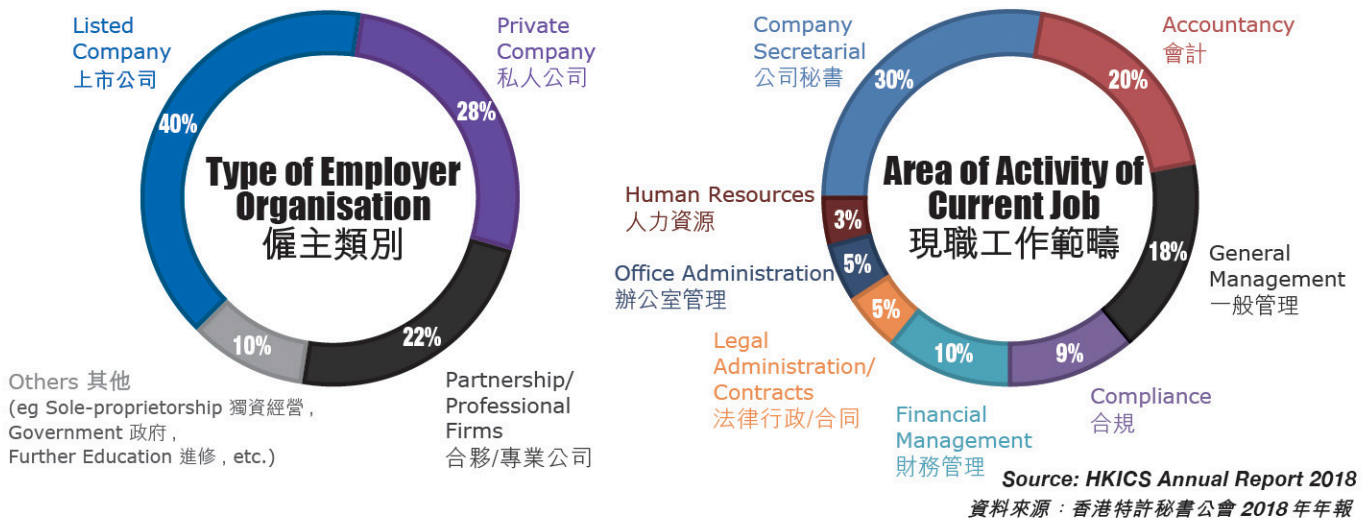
Listed Company
上市公司

Private Company
私人公司

40%

28%

Type of Employer Organisation
僱主類別

10%

22%

Others 其他
(eg Sole-proprietorship 獨資經營,
Government 政府,
Further Education 進修, etc.)

Partnership/ Professional Firms
合夥/專業公司

Company Secretarial
公司秘書

Accountancy
會計

30%

20%

Area of Activity of Current Job
現職工作範疇

Human Resources
人力資源

3%

5%

Office Administration
辦公室管理

18%

General Management
一般管理

5%

Legal Administration/ Contracts
法律行政/合同

10%

9%

Financial Management
財務管理

Compliance
合規

Source: HKICS Annual Report 2018
資料來源:香港特許秘書公會 2018 年年報